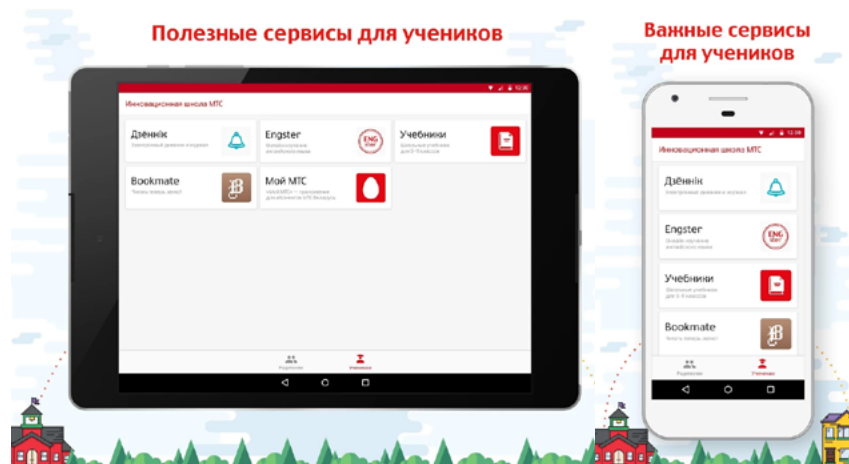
Полезные сервисы для учеников

Инновационная школа МТС

Дзённік
Электронный дневник и журнал

Engster
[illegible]

Учебники
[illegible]

Bookmate
Читать теперь легко!

Мой МТС
«Мой МТС» – приложение для абонентов МТС Беларусь

Родителям
Ученикам

Важные сервисы для учеников

12:30

Инновационная школа МТС

Дзённік
Электронный дневник и журнал

Engster
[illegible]

Учебники
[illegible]

Bookmate
Читать теперь легко!

Родителям
Ученикам